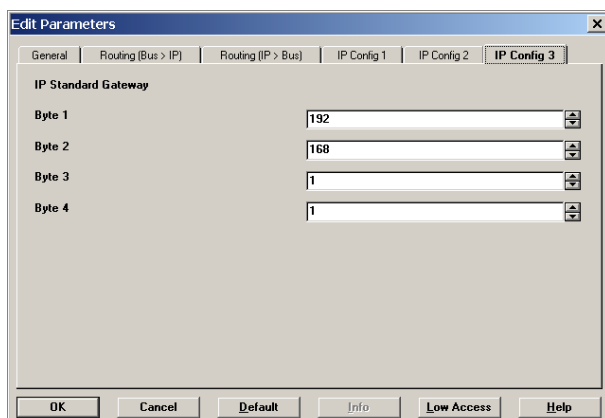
Edit Parameters

General | Routing (Bus > IP) | Routing (IP > Bus) | IP Config 1 | IP Config 2 | IP Config 3

IP Standard Gateway

Byte 1 192

Byte 2 168

Byte 3 1

Byte 4 1

OK | Cancel | Default | Info | Low Access | Help